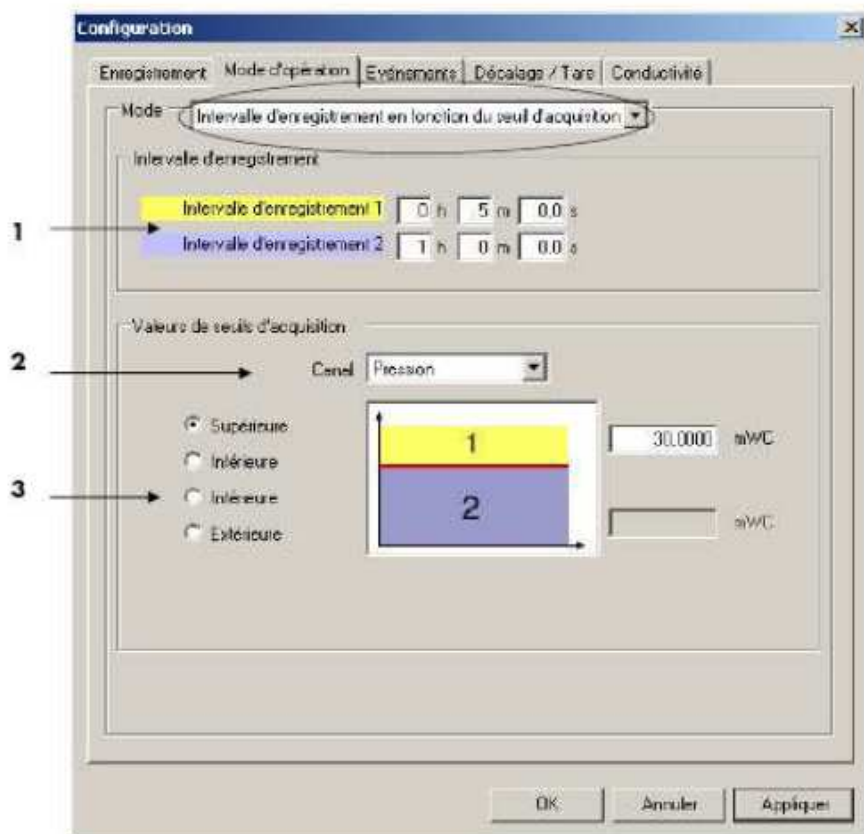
Configuration

Enregistrement | Mode d'opération | Evénements | Décalage / Tare | Conductivité

Mode Intervalle d'enregistrement en fonction du seuil d'acquisition

Intervalle d'enregistrement

1

Intervalle d'enregistrement 1 0 h 5 m 0.0 s

Intervalle d'enregistrement 2 1 h 0 m 0.0 s

Valeurs de seuils d'acquisition

2

Canal Pression

Supérieure

Inférieure

3

Intérieure

Extérieure

1

2

30.0000 mWC

mWC

OK Annuler Appliquer